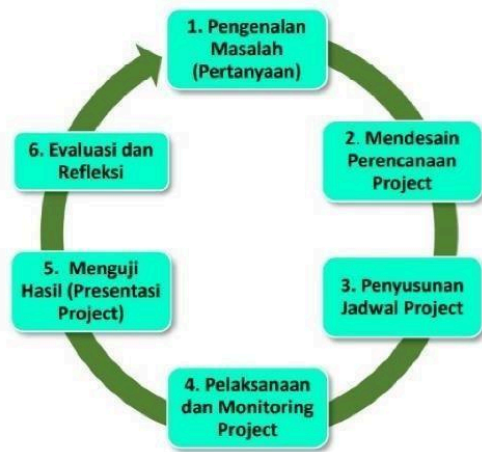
1. Pengenalan Masalah (Pertanyaan)

2. Mendesain Perencanaan Project

3. Penyusunan Jadwal Project

4. Pelaksanaan dan Monitoring Project

5. Menguji Hasil (Presentasi Project)

6. Evaluasi dan Refleksi